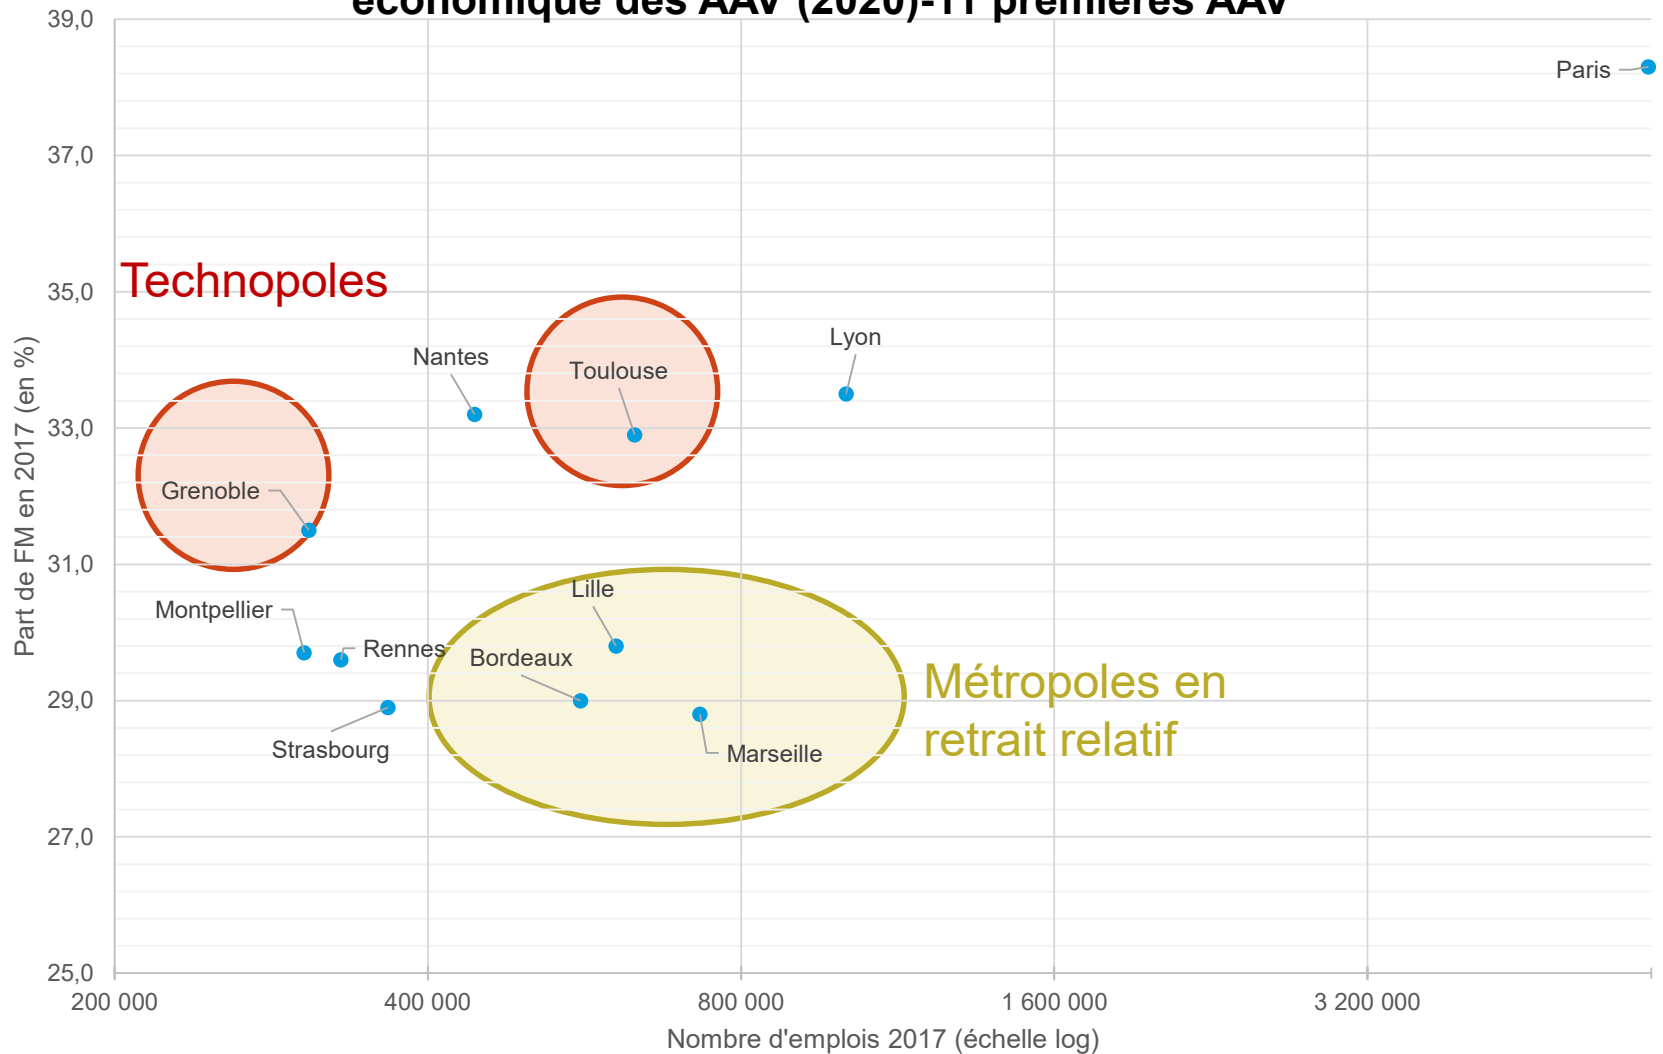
économique des AAV (2020)-11 premières AAV

39,0
37,0
35,0
33,0
31,0
29,0
27,0
25,0

Part de FM en 2017 (en %)

Paris
Technopoles
Nantes
Toulouse
Lyon
Grenoble
Lille
Montpellier
Rennes
Bordeaux
Métropoles en retrait relatif
Strasbourg
Marseille

200 000
400 000
800 000
1 600 000
3 200 000

Nombre d'emplois 2017 (échelle log)